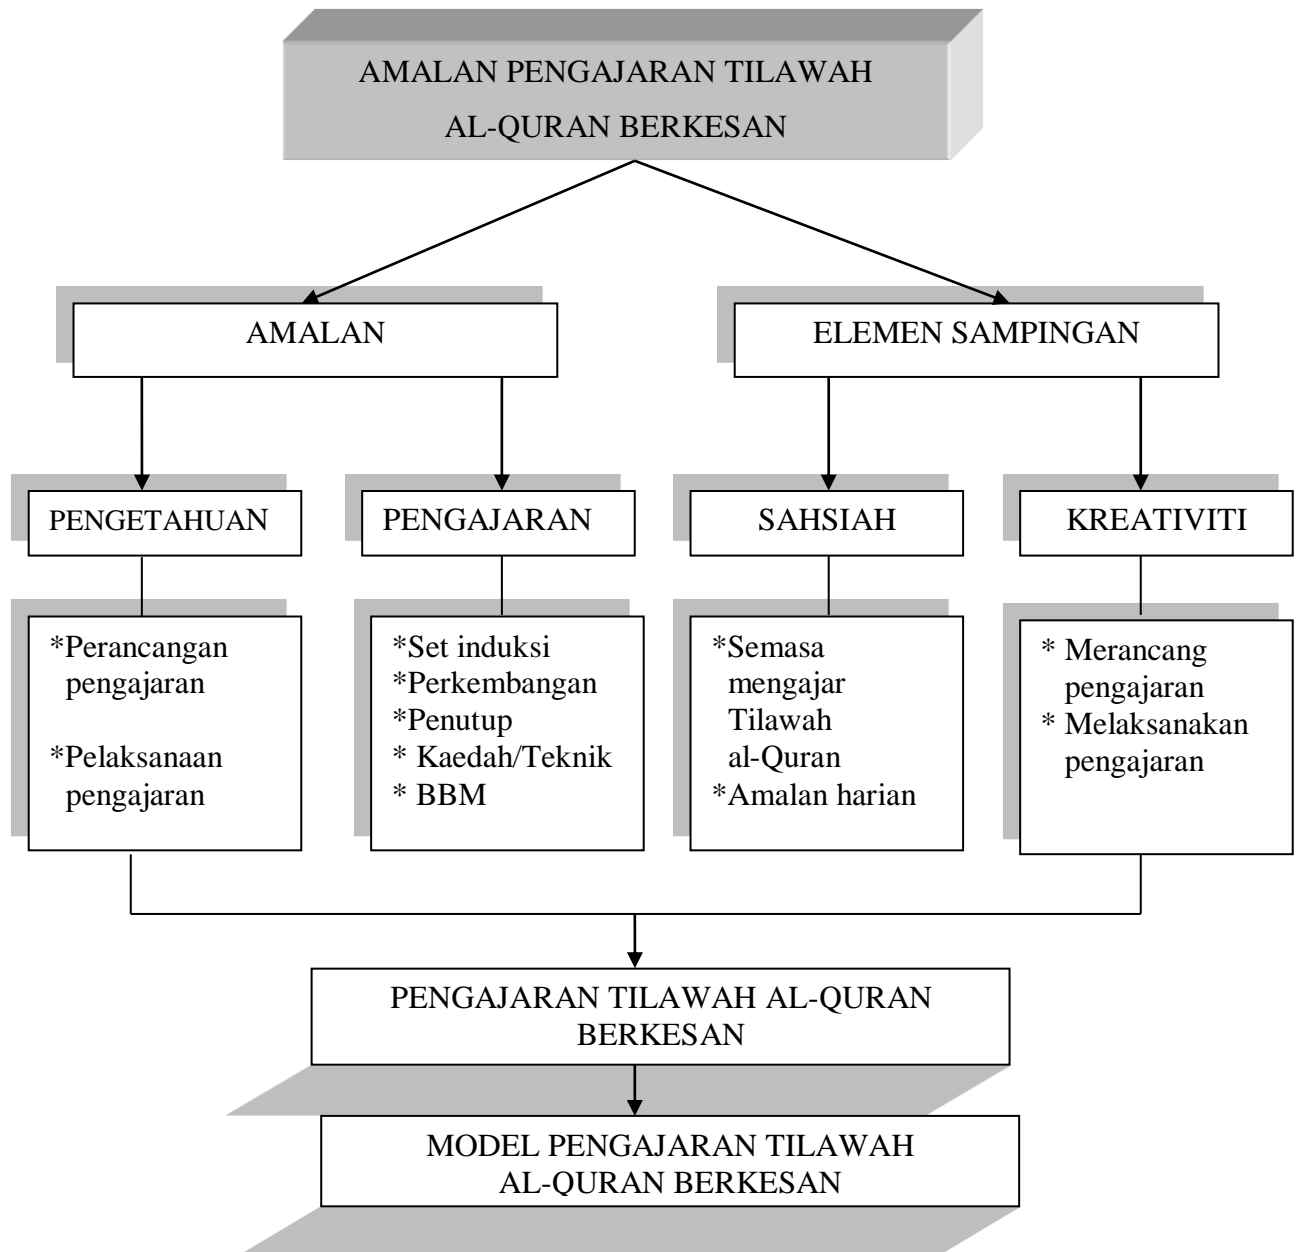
AMALAN PENGAJARAN TILAWAH AL-QURAN BERKESAN

AMALAN

ELEMEN SAMPINGAN

PENGETAHUAN

PENGAJARAN

SAHSIAH

KREATIVITI

*Perancangan pengajaran

*Pelaksanaan pengajaran

*Set induksi
*Perkembangan
*Penutup
* Kaedah/Teknik
* BBM

*Semasa mengajar Tilawah al-Quran
*Amalan harian

* Merancang pengajaran
* Melaksanakan pengajaran

PENGAJARAN TILAWAH AL-QURAN BERKESAN

MODEL PENGAJARAN TILAWAH AL-QURAN BERKESAN